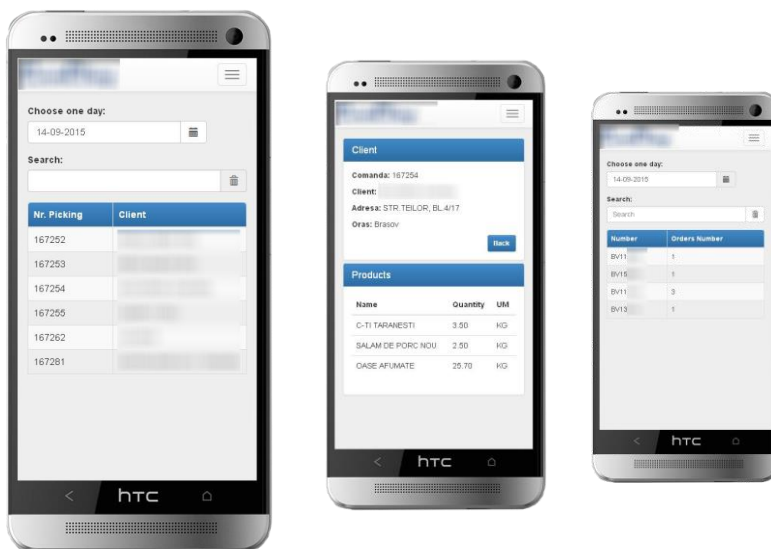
Choose one day:

14-09-2015

Search:

| Nr. Picking | Client |
|---|---|
| 167252 | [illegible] |
| 167253 | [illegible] |
| 167254 | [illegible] |
| 167255 | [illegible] |
| 167262 | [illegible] |
| 167281 | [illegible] |

htc

Client

Comanda: 167254

Client: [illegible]

Adresa: STR.TEILOR, BL.4/17

Oras: Brasov

Back

Products

| Name | Quantity | UM |
|---|---|---|
| C-TI TARANESTI | 3.50 | KG |
| SALAM DE PORC NOU | 2.50 | KG |
| OASE AFUMATE | 25.70 | KG |

htc

Choose one day:

14-09-2015

Search:

Search

| Number | Orders Number |
|---|---|
| BV11 | 1 |
| BV15 | 1 |
| BV11 | 3 |
| BV13 | 1 |

htc